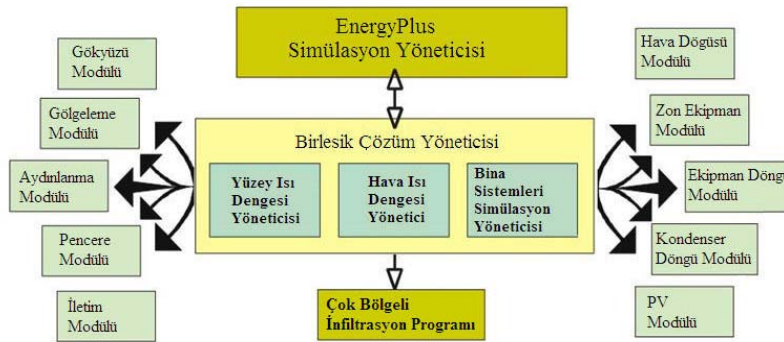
EnergyPlus
Simülasyon Yöneticisi

Gökyüzü Modülü

Gölgeleme Modülü

Aydınlanma Modülü

Pencere Modülü

İletim Modülü

Birlesik Çözüm Yöneticisi

Yüzey Isı Dengesi Yöneticisi

Hava Isı Dengesi Yönetici

Bina Sistemleri Simülasyon Yöneticisi

Çok Bölgeli İnfiltrasyon Programı

Hava Dögüsü Modülü

Zon Ekipman Modülü

Ekipman Döng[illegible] Modülü

Kondenser Döngü Modülü

PV Modülü